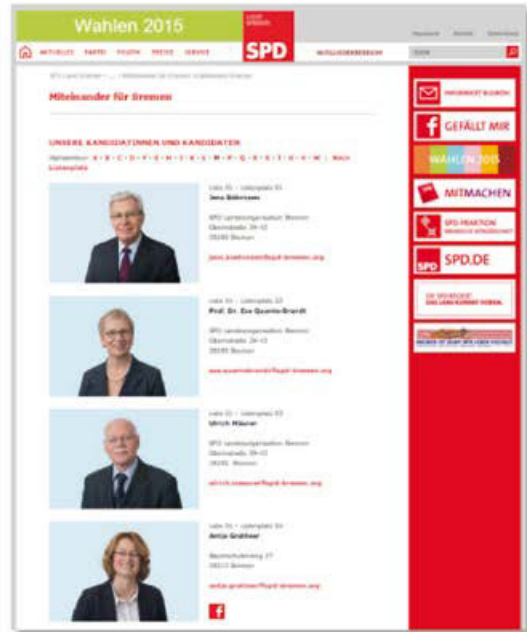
Wahlen 2015

LAND BREMEN

SPD

Impressum Kontakt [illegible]

AKTUELLES PARTEI POLITIK PRESSE SERVICE

MITGLIEDERBEREICH

Suche

SPD Land Bremen > ... > Miteinander für Bremen

Miteinander für Bremen

UNSERE KANDIDATINNEN UND KANDIDATEN

Alphabetisch: A · B · C · D · F · G · H · I · K · L · M · P · Q · R · S · T · U · V · W | Nach Listenplatz

Liste 01 – Listenplatz 01
Jens Böhrnsen

SPD Landesorganisation Bremen
Obernstraße 39-43
28195 Bremen

jens.boehrnsen@spd-bremen.org

Liste 01 – Listenplatz 02
Prof. Dr. Eva Quante-Brandt

SPD Landesorganisation Bremen
Obernstraße 39-43
28195 Bremen

eva.quante-brandt@spd-bremen.org

Liste 01 – Listenplatz 03
Ulrich Mäurer

SPD Landesorganisation Bremen
Obernstraße 39-43
28195 Bremen

ulrich.maeurer@spd-bremen.org

Liste 01 – Listenplatz 04
Antje Grotheer

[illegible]
28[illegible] Bremen

antje.grotheer@spd-bremen.org

INFORMIERT BLEIBEN

GEFÄLLT MIR

WAHLEN 2015

MITMACHEN

SPD-FRAKTION

SPD.DE

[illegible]

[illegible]